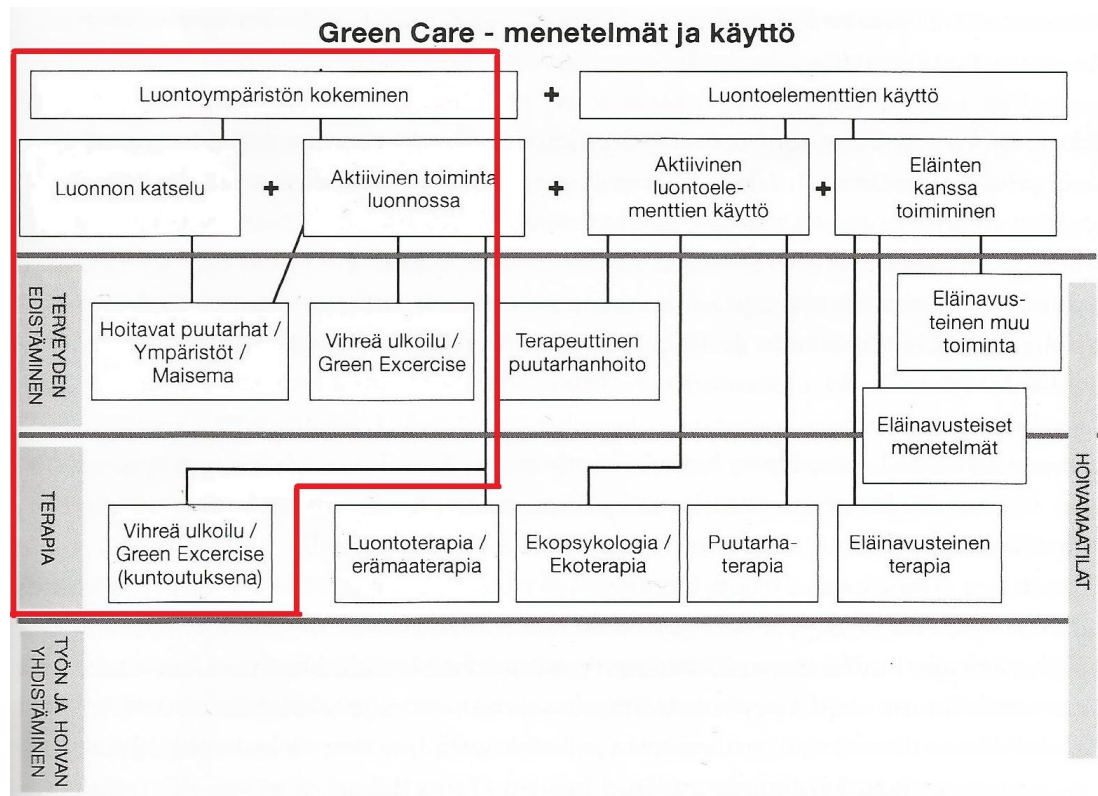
Green Care - menetelmät ja käyttö

Luontoympäristön kokeminen

+

Luontoelementtien käyttö

Luonnon katselu

+

Aktiivinen toiminta luonnossa

+

Aktiivinen luontoelementtien käyttö

+

Eläinten kanssa toimiminen

TERVEYDEN EDISTÄMINEN

Hoitavat puutarhat / Ympäristöt / Maisema

Vihreä ulkoilu / Green Excercise

Terapeuttinen puutarhanhoito

Eläinavusteinen muu toiminta

Eläinavusteiset menetelmät

TERAPIA

Vihreä ulkoilu / Green Excercise (kuntoutuksena)

Luontoterapia / erämaaterapia

Ekopsykologia / Ekoterapia

Puutarhaterapia

Eläinavusteinen terapia

TYÖN JA HOIVAN YHDISTÄMINEN

HOIVAMATILAT